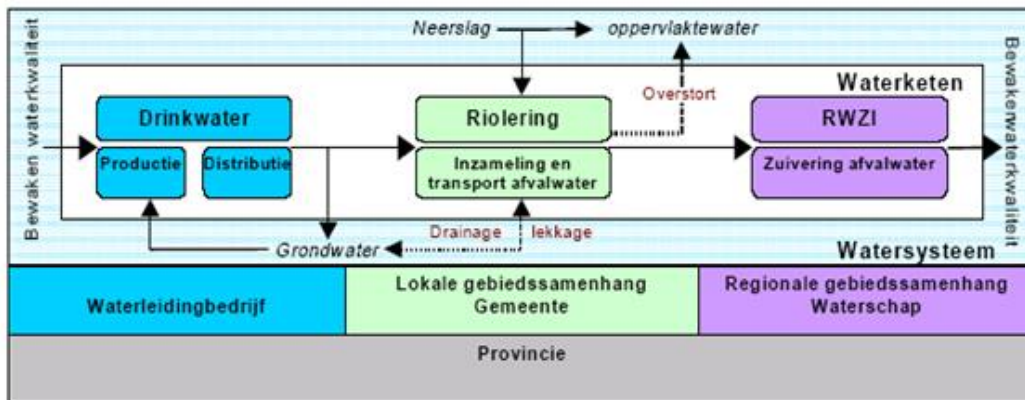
Bewaken waterkwaliteit

Neerslag

oppervlaktewater

Waterketen

Drinkwater

Productie

Distributie

Riolering

Overstort

Inzameling en transport afvalwater

RWZI

Zuivering afvalwater

Bewakenwaterkwaliteit

Drainage

lekkage

Grondwater

Watersysteem

| Waterleidingbedrijf | Lokale gebiedssamenhang Gemeente | Regionale gebiedssamenhang Waterschap |
|---|---|---|

Provincie